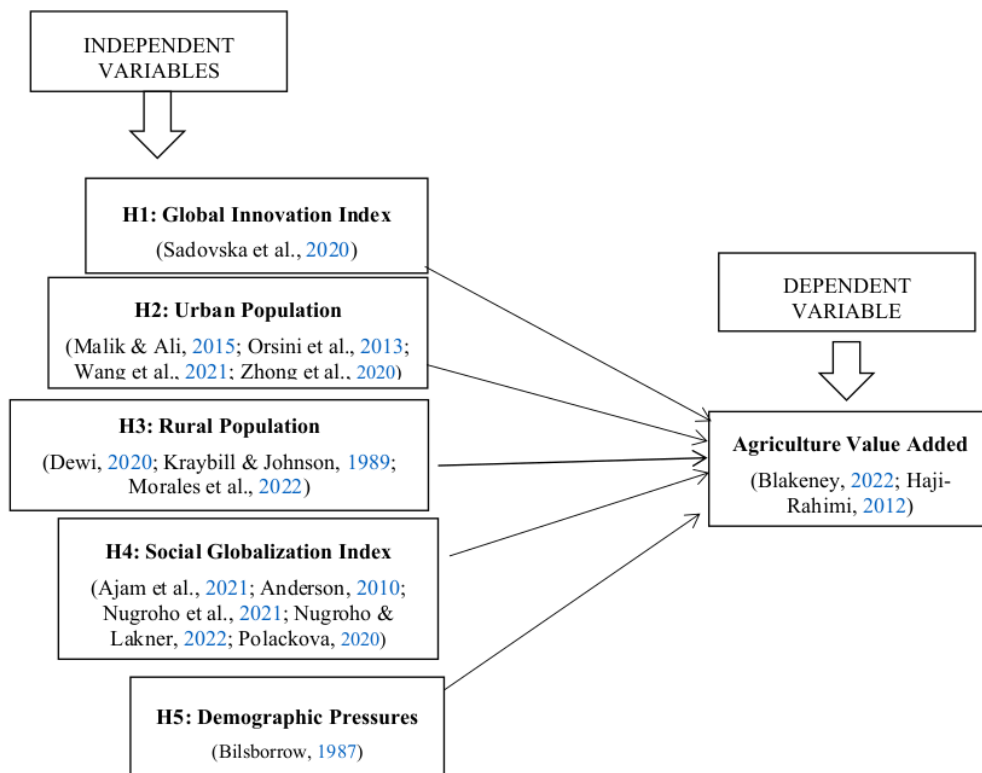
INDEPENDENT VARIABLES

H1: Global Innovation Index
(Sadovska et al., 2020)

H2: Urban Population
(Malik & Ali, 2015; Orsini et al., 2013; Wang et al., 2021; Zhong et al., 2020)

H3: Rural Population
(Dewi, 2020; Kraybill & Johnson, 1989; Morales et al., 2022)

H4: Social Globalization Index
(Ajam et al., 2021; Anderson, 2010; Nugroho et al., 2021; Nugroho & Lakner, 2022; Polackova, 2020)

H5: Demographic Pressures
(Bilsborrow, 1987)

DEPENDENT VARIABLE

Agriculture Value Added
(Blakeney, 2022; Haji-Rahimi, 2012)